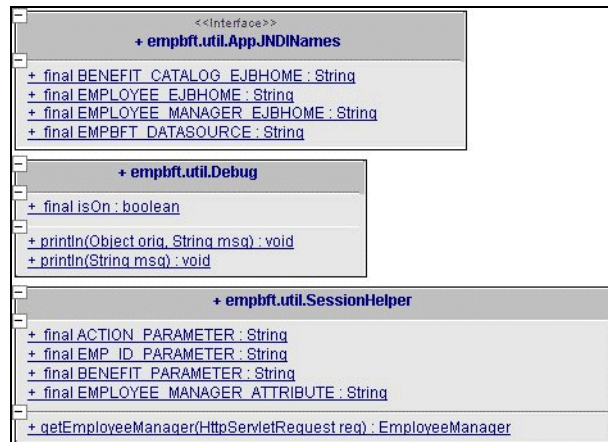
<<Interface>>
+ empbft.util.AppJNDINames

+ final BENEFIT_CATALOG_EJBHOME : String
+ final EMPLOYEE_EJBHOME : String
+ final EMPLOYEE_MANAGER_EJBHOME : String
+ final EMPBFT_DATASOURCE : String

+ empbft.util.Debug

+ final isOn : boolean

+ println(Object orig, String msg) : void
+ println(String msg) : void

+ empbft.util.SessionHelper

+ final ACTION_PARAMETER : String
+ final EMP_ID_PARAMETER : String
+ final BENEFIT_PARAMETER : String
+ final EMPLOYEE_MANAGER_ATTRIBUTE : String

+ getEmployeeManager(HttpServletRequest req) : EmployeeManager